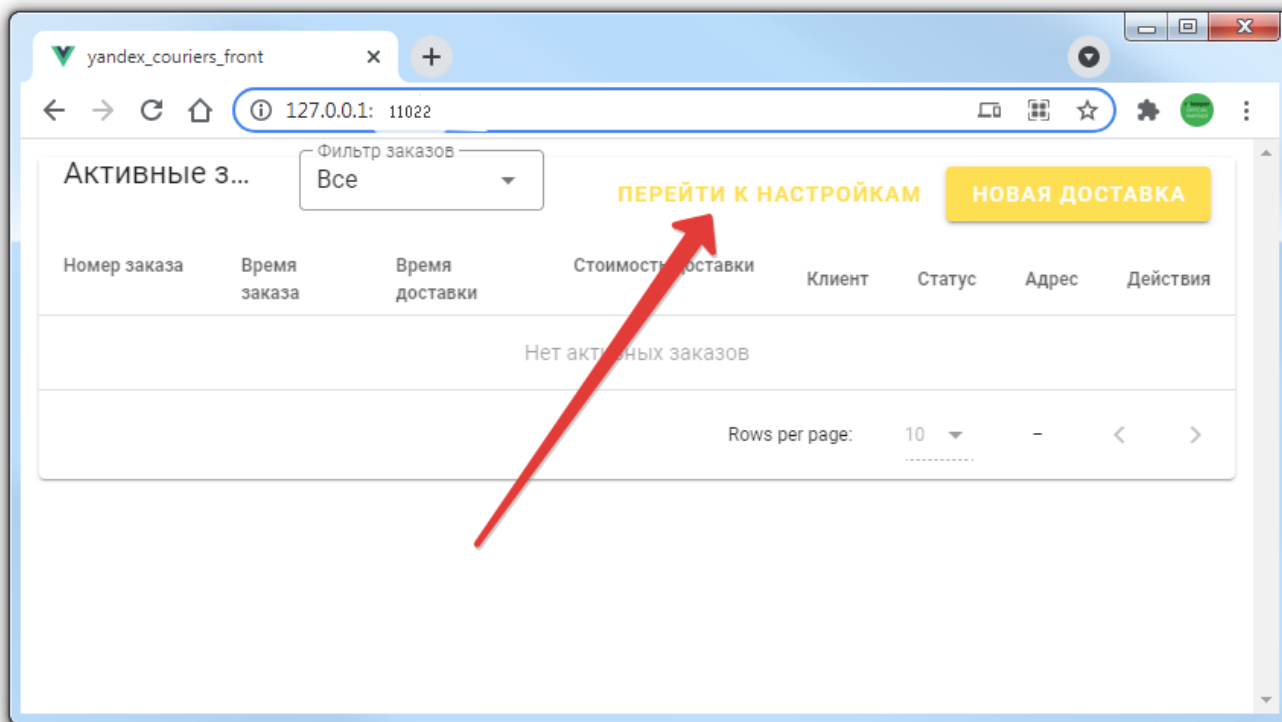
yandex_couriers_front

127.0.0.1: 11022

Активные з...

Фильтр заказов
Все

ПЕРЕЙТИ К НАСТРОЙКАМ

НОВАЯ ДОСТАВКА

| Номер заказа | Время заказа | Время доставки | Стоимость доставки | Клиент | Статус | Адрес | Действия |
|---|---|---|---|---|---|---|---|

Нет активных заказов

Rows per page: 10 –